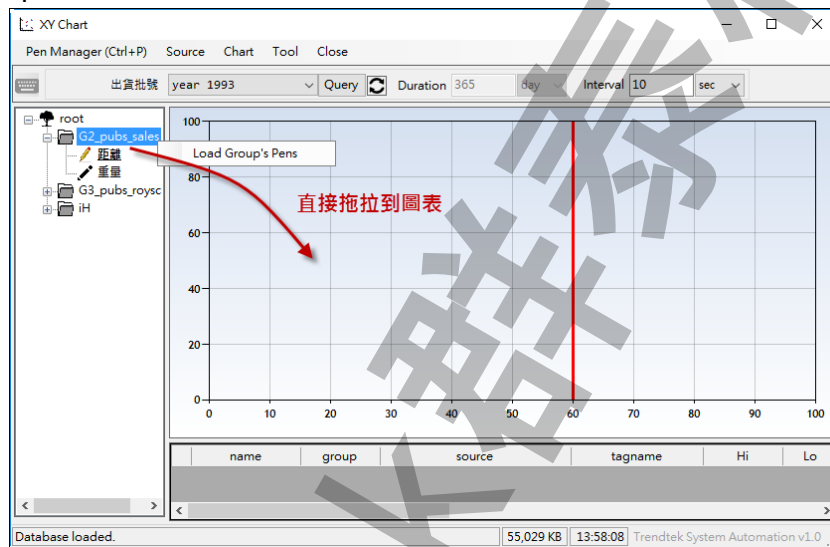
XY Chart

Pen Manager (Ctrl+P) Source Chart Tool Close

出貨批號 year 1993 Query Duration 365 day Interval 10 sec

root
G2_pubs_sales
距離
重量
G3_pubs_roysc
iH

Load Group's Pens

直接拖拉到圖表

100
80
60
40
20
0
0 10 20 30 40 50 60 70 80 90 100

| name | group | source | tagname | Hi | Lo |
|---|---|---|---|---|---|

Database loaded. 55,029 KB 13:58:08 Trendtek System Automation v1.0